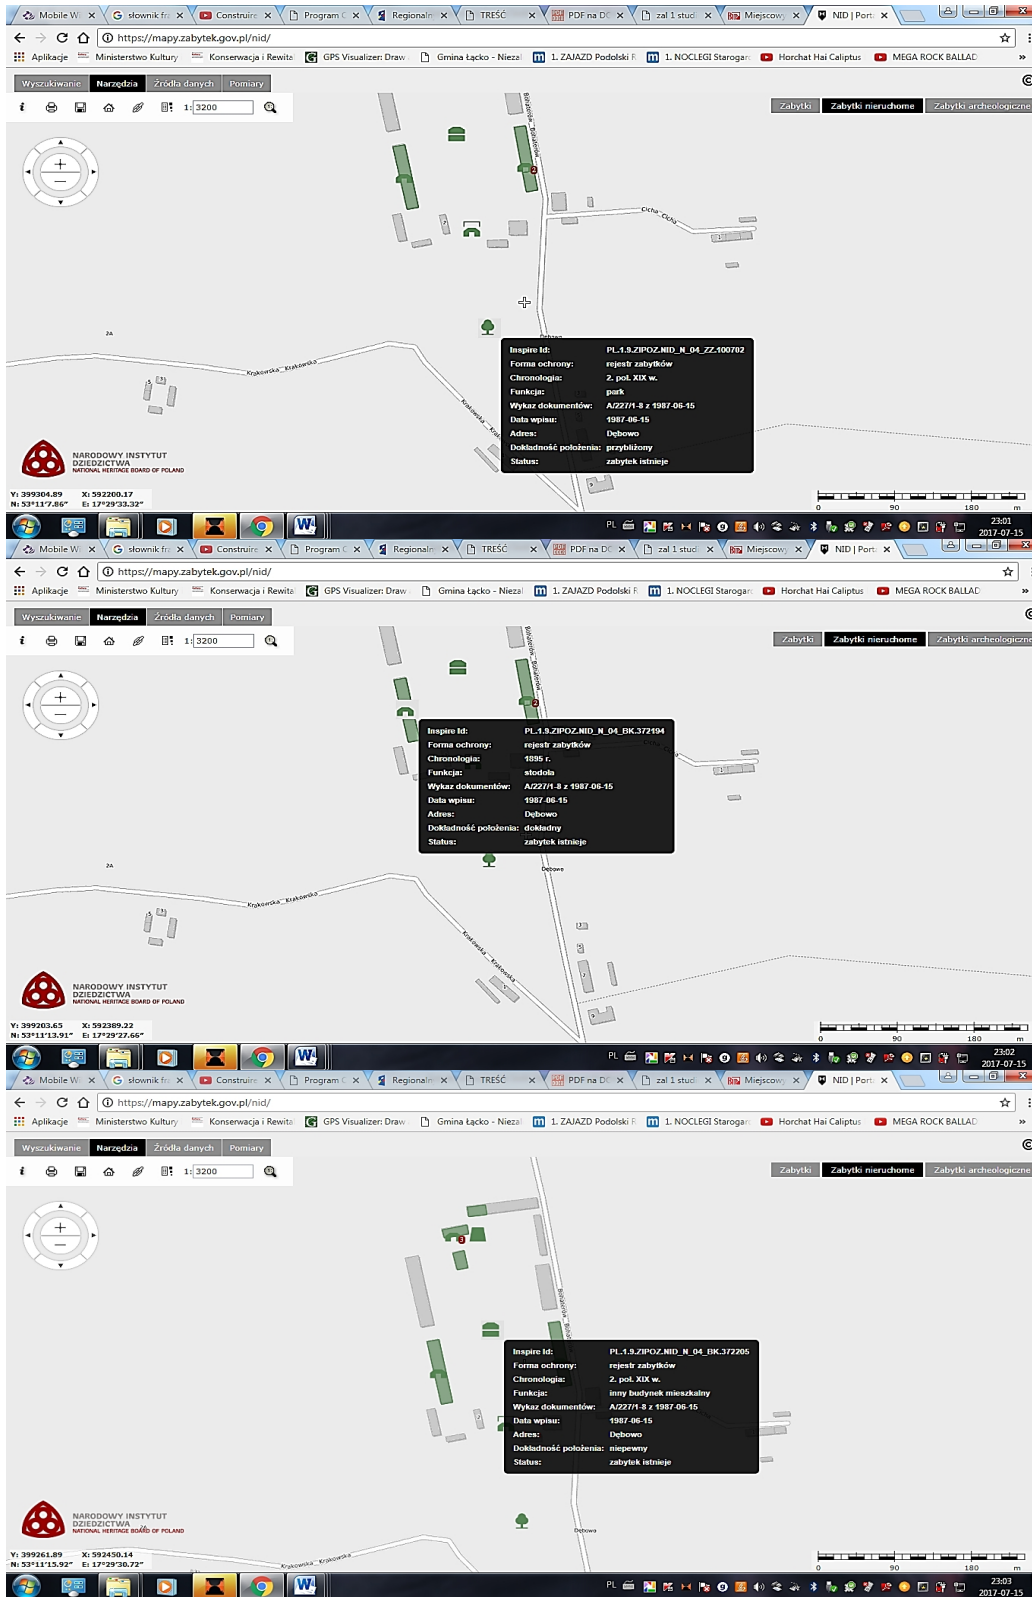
Mobile W | słownik fr | Construire | Program | Regionaln | TREŚĆ | PDF na DO | zal 1 stud | Miejscowy | NID | Port

https://mapy.zabytek.gov.pl/nid/

Aplikacje | Ministerstwo Kultury | Konserwacja i Rewita | GPS Visualizer: Draw | Gmina Łącko - Niezal | 1. ZAJAZD Podolski R | 1. NOCLEGI Starogar | Horchat Hai Caliptus | MEGA ROCK BALLAD

Wyszukiwanie | Narzędzia | Źródła danych | Pomiary

1: 3200

Zabytki | Zabytki nieruchome | Zabytki archeologiczne

Bińskiego | Cicha | Krakowska | Dębowo | 2A

| | |
|---|---|
| Inspire Id: | PL.1.9.ZIPOZ.NID_N_04_ZZ.100702 |
| Forma ochrony: | rejestr zabytków |
| Chronologia: | 2. poł. XIX w. |
| Funkcja: | park |
| Wykaz dokumentów: | A/227/1-8 z 1987-06-15 |
| Data wpisu: | 1987-06-15 |
| Adres: | Dębowo |
| Dokładność położenia: | przybliżony |
| Status: | zabytek istnieje |

NARODOWY INSTYTUT DZIEDZICTWA
NATIONAL HERITAGE BOARD OF POLAND

Y: 399304.89 X: 592200.17
N: 53°11'7.86" E: 17°29'33.32"

0 90 180 m

PL 23:01 2017-07-15

Mobile W | słownik fr | Construire | Program | Regionaln | TREŚĆ | PDF na DO | zal 1 stud | Miejscowy | NID | Port

https://mapy.zabytek.gov.pl/nid/

Aplikacje | Ministerstwo Kultury | Konserwacja i Rewita | GPS Visualizer: Draw | Gmina Łącko - Niezal | 1. ZAJAZD Podolski R | 1. NOCLEGI Starogar | Horchat Hai Caliptus | MEGA ROCK BALLAD

Wyszukiwanie | Narzędzia | Źródła danych | Pomiary

1: 3200

Zabytki | Zabytki nieruchome | Zabytki archeologiczne

| | |
|---|---|
| Inspire Id: | PL.1.9.ZIPOZ.NID_N_04_BK.372194 |
| Forma ochrony: | rejestr zabytków |
| Chronologia: | 1895 r. |
| Funkcja: | stodoła |
| Wykaz dokumentów: | A/227/1-8 z 1987-06-15 |
| Data wpisu: | 1987-06-15 |
| Adres: | Dębowo |
| Dokładność położenia: | dokładny |
| Status: | zabytek istnieje |

Dębowo | 2A | Krakowska

NARODOWY INSTYTUT DZIEDZICTWA
NATIONAL HERITAGE BOARD OF POLAND

Y: 399203.65 X: 592389.22
N: 53°11'13.91" E: 17°29'27.66"

0 90 180 m

PL 23:02 2017-07-15

Mobile W | słownik fr | Construire | Program | Regionaln | TREŚĆ | PDF na DO | zal 1 stud | Miejscowy | NID | Port

https://mapy.zabytek.gov.pl/nid/

Aplikacje | Ministerstwo Kultury | Konserwacja i Rewita | GPS Visualizer: Draw | Gmina Łącko - Niezal | 1. ZAJAZD Podolski R | 1. NOCLEGI Starogar | Horchat Hai Caliptus | MEGA ROCK BALLAD

Wyszukiwanie | Narzędzia | Źródła danych | Pomiary

1: 3200

Zabytki | Zabytki nieruchome | Zabytki archeologiczne

| | |
|---|---|
| Inspire Id: | PL.1.9.ZIPOZ.NID_N_04_BK.372205 |
| Forma ochrony: | rejestr zabytków |
| Chronologia: | 2. poł. XIX w. |
| Funkcja: | inny budynek mieszkalny |
| Wykaz dokumentów: | A/227/1-8 z 1987-06-15 |
| Data wpisu: | 1987-06-15 |
| Adres: | Dębowo |
| Dokładność położenia: | niepewny |
| Status: | zabytek istnieje |

Dębowo | Krakowska

NARODOWY INSTYTUT DZIEDZICTWA
NATIONAL HERITAGE BOARD OF POLAND

Y: 399261.89 X: 592450.14
N: 53°11'15.92" E: 17°29'30.72"

0 90 180 m

PL 23:03 2017-07-15